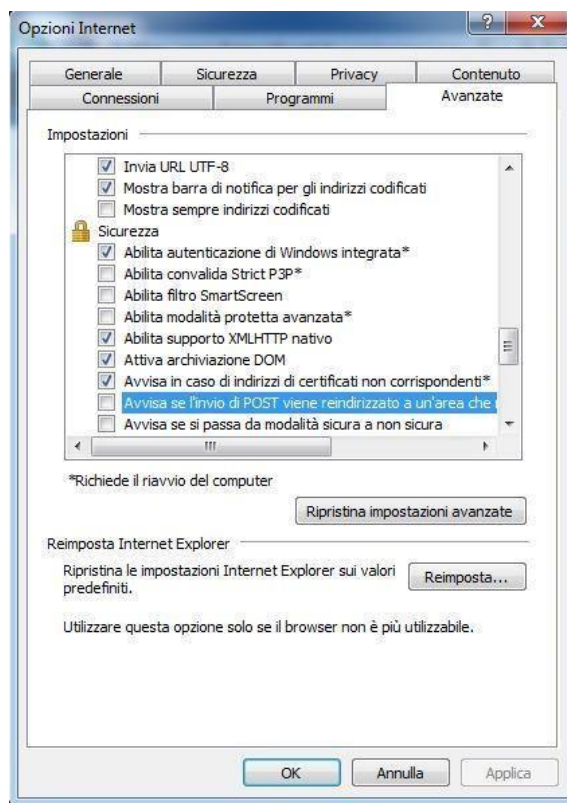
Opzioni Internet

?

X

Generale

Sicurezza

Privacy

Contenuto

Connessioni

Programmi

Avanzate

Impostazioni

Invia URL UTF-8

Mostra barra di notifica per gli indirizzi codificati

Mostra sempre indirizzi codificati

Sicurezza

Abilita autenticazione di Windows integrata*

Abilita convalida Strict P3P*

Abilita filtro SmartScreen

Abilita modalità protetta avanzata*

Abilita supporto XMLHTTP nativo

Attiva archiviazione DOM

Avvisa in caso di indirizzi di certificati non corrispondenti*

Avvisa se l'invio di POST viene reindirizzato a un'area che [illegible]

Avvisa se si passa da modalità sicura a non sicura

*Richiede il riavvio del computer

Ripristina impostazioni avanzate

Reimposta Internet Explorer

Ripristina le impostazioni Internet Explorer sui valori predefiniti.

Reimposta...

Utilizzare questa opzione solo se il browser non è più utilizzabile.

OK

Annulla

Applica